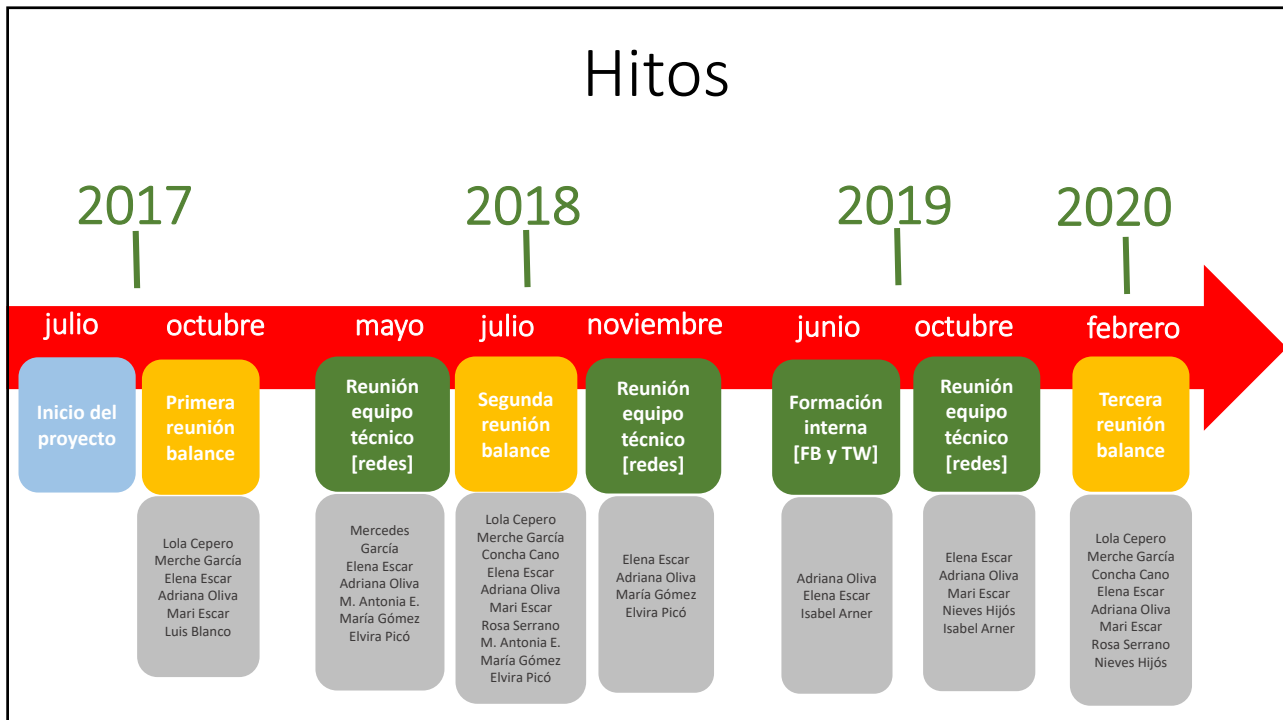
Hitos

2017

2018

2019

2020

julio

octubre

mayo

julio

noviembre

junio

octubre

febrero

Inicio del proyecto

Primera reunión balance

Reunión equipo técnico [redes]

Segunda reunión balance

Reunión equipo técnico [redes]

Formación interna [FB y TW]

Reunión equipo técnico [redes]

Tercera reunión balance

Lola Cepero
Merche García
Elena Escar
Adriana Oliva
Mari Escar
Luis Blanco

Mercedes García
Elena Escar
Adriana Oliva
M. Antonia E.
María Gómez
Elvira Picó

Lola Cepero
Merche García
Concha Cano
Elena Escar
Adriana Oliva
Mari Escar
Rosa Serrano
M. Antonia E.
María Gómez
Elvira Picó

Elena Escar
Adriana Oliva
María Gómez
Elvira Picó

Adriana Oliva
Elena Escar
Isabel Arner

Elena Escar
Adriana Oliva
Mari Escar
Nieves Hijós
Isabel Arner

Lola Cepero
Merche García
Concha Cano
Elena Escar
Adriana Oliva
Mari Escar
Rosa Serrano
Nieves Hijós